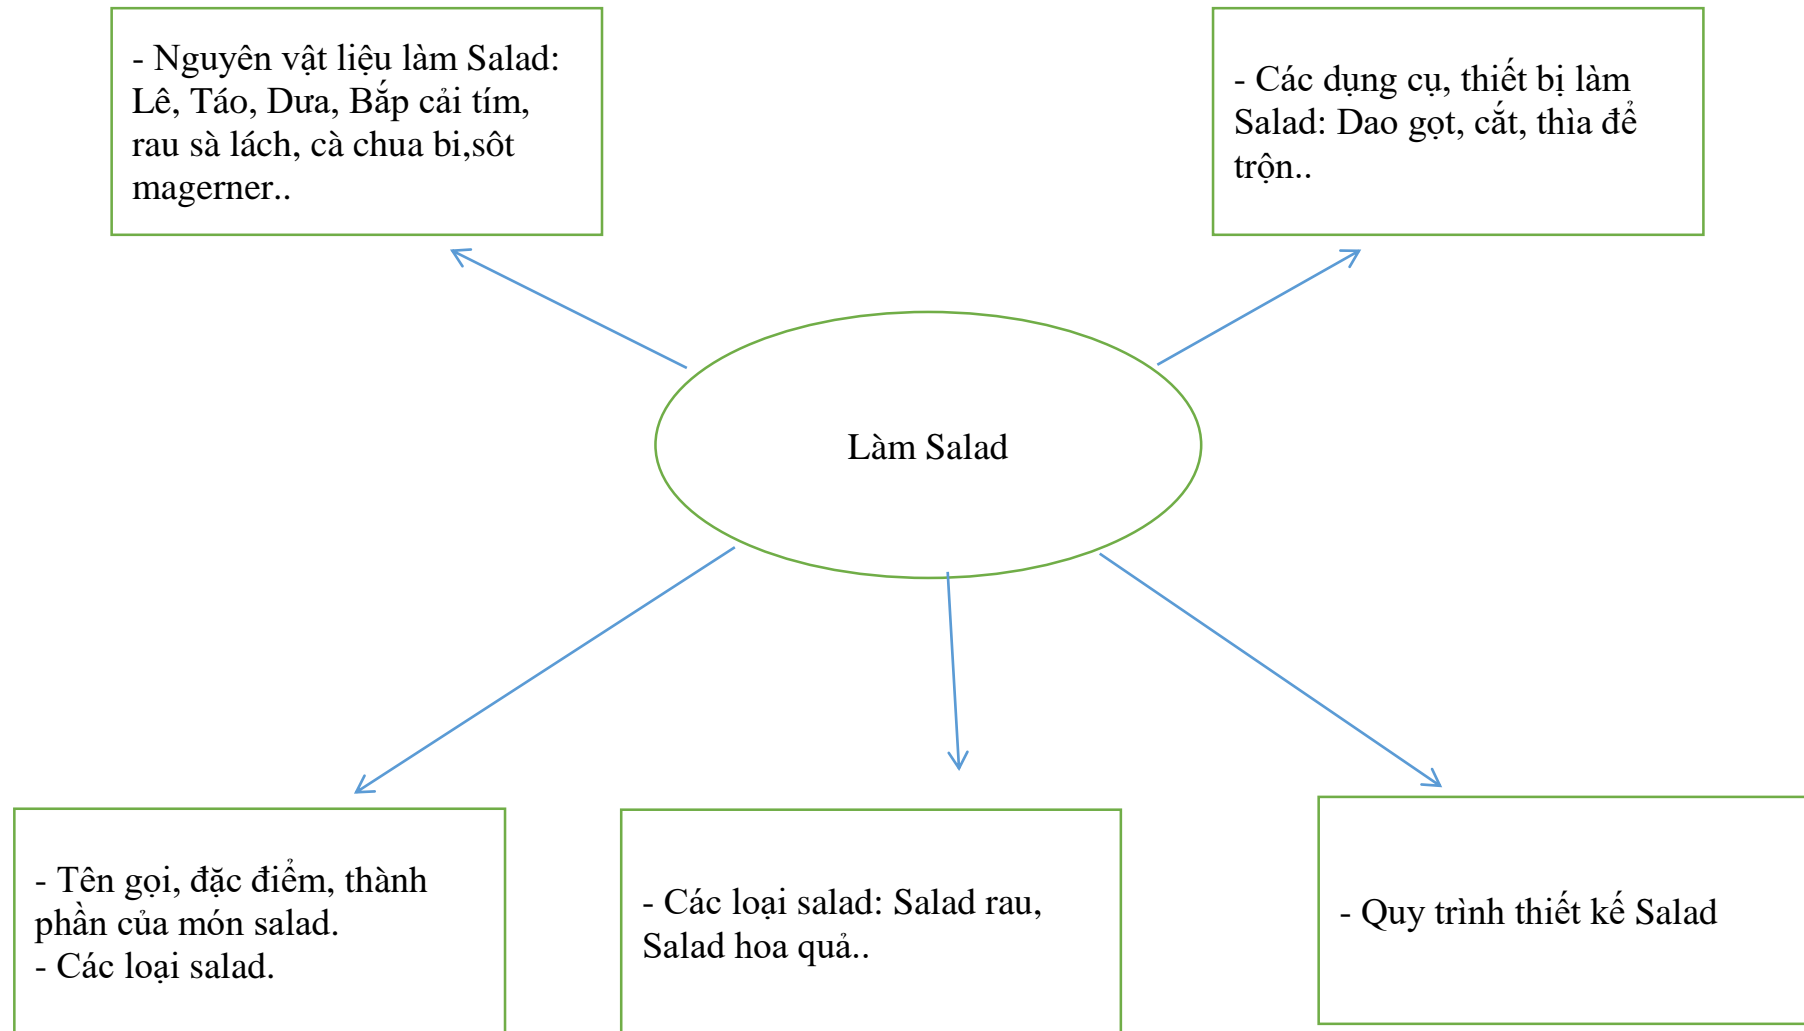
- Nguyên vật liệu làm Salad: Lê, Táo, Dưa, Bắp cải tím, rau sà lách, cà chua bi,sôt magerner..

- Các dụng cụ, thiết bị làm Salad: Dao gọt, cắt, thìa để trộn..

Làm Salad

- Tên gọi, đặc điểm, thành phần của món salad.
- Các loại salad.

- Các loại salad: Salad rau, Salad hoa quả..

- Quy trình thiết kế Salad